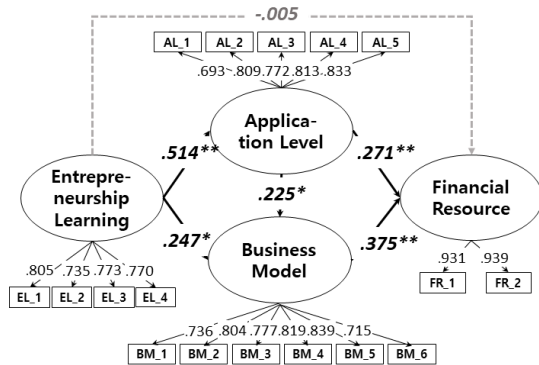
-.005

AL_1 AL_2 AL_3 AL_4 AL_5

.693 .809 .772 .813 .833

Application Level

.514**

.271**

Entrepreneurship Learning

.225*

Financial Resource

.247*

Business Model

.375**

.805 .735 .773 .770

EL_1 EL_2 EL_3 EL_4

.931 .939

FR_1 FR_2

.736 .804 .777 .819 .839 .715

BM_1 BM_2 BM_3 BM_4 BM_5 BM_6